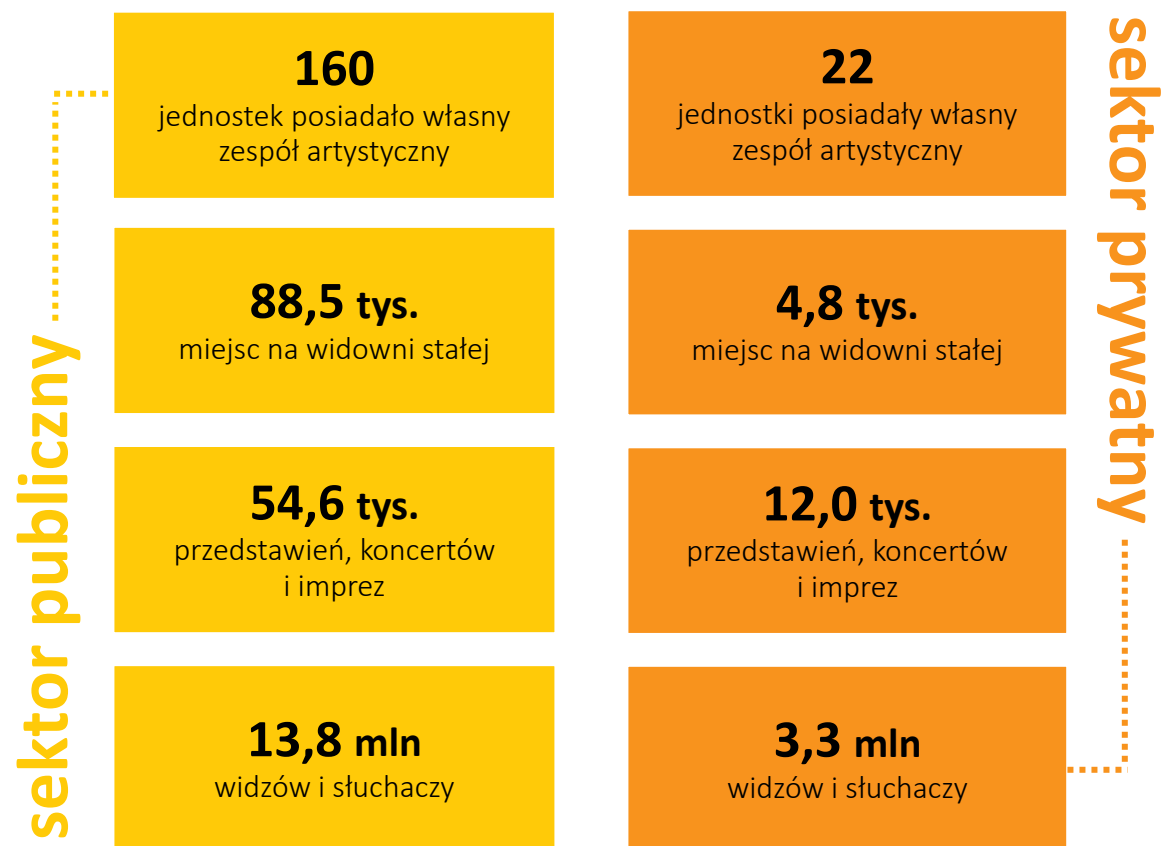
sektor publiczny

160
jednostek posiadało własny zespół artystyczny

88,5 tys.
miejsc na widowni stałej

54,6 tys.
przedstawień, koncertów i imprez

13,8 mln
widzów i słuchaczy

sektor prywatny

22
jednostki posiadały własny zespół artystyczny

4,8 tys.
miejsc na widowni stałej

12,0 tys.
przedstawień, koncertów i imprez

3,3 mln
widzów i słuchaczy